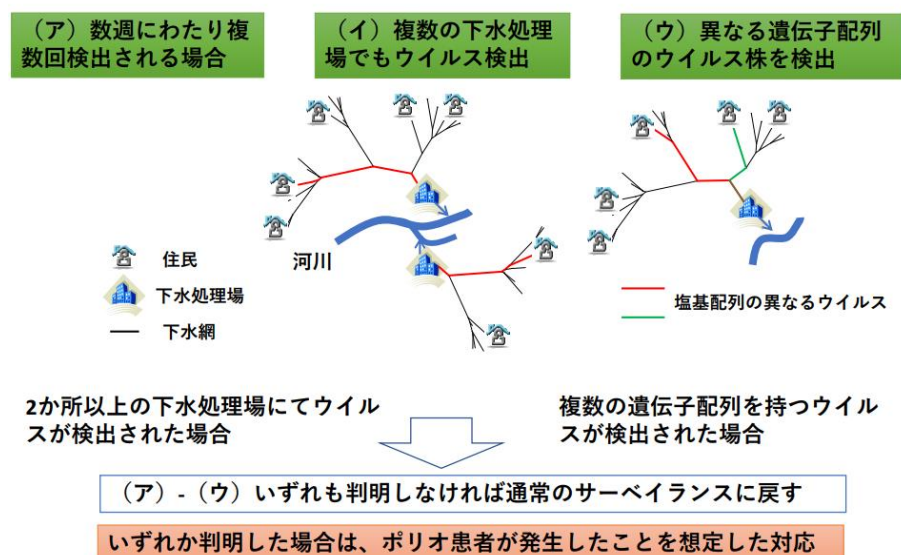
（ア）数週にわたり複数回検出される場合

（イ）複数の下水処理場でもウイルス検出

（ウ）異なる遺伝子配列のウイルス株を検出

住民

下水処理場

下水網

河川

塩基配列の異なるウイルス

2か所以上の下水処理場にてウイルスが検出された場合

複数の遺伝子配列を持つウイルスが検出された場合

（ア）-（ウ）いずれも判明しなければ通常のサーベイランスに戻す

いずれか判明した場合は、ポリオ患者が発生したことを想定した対応